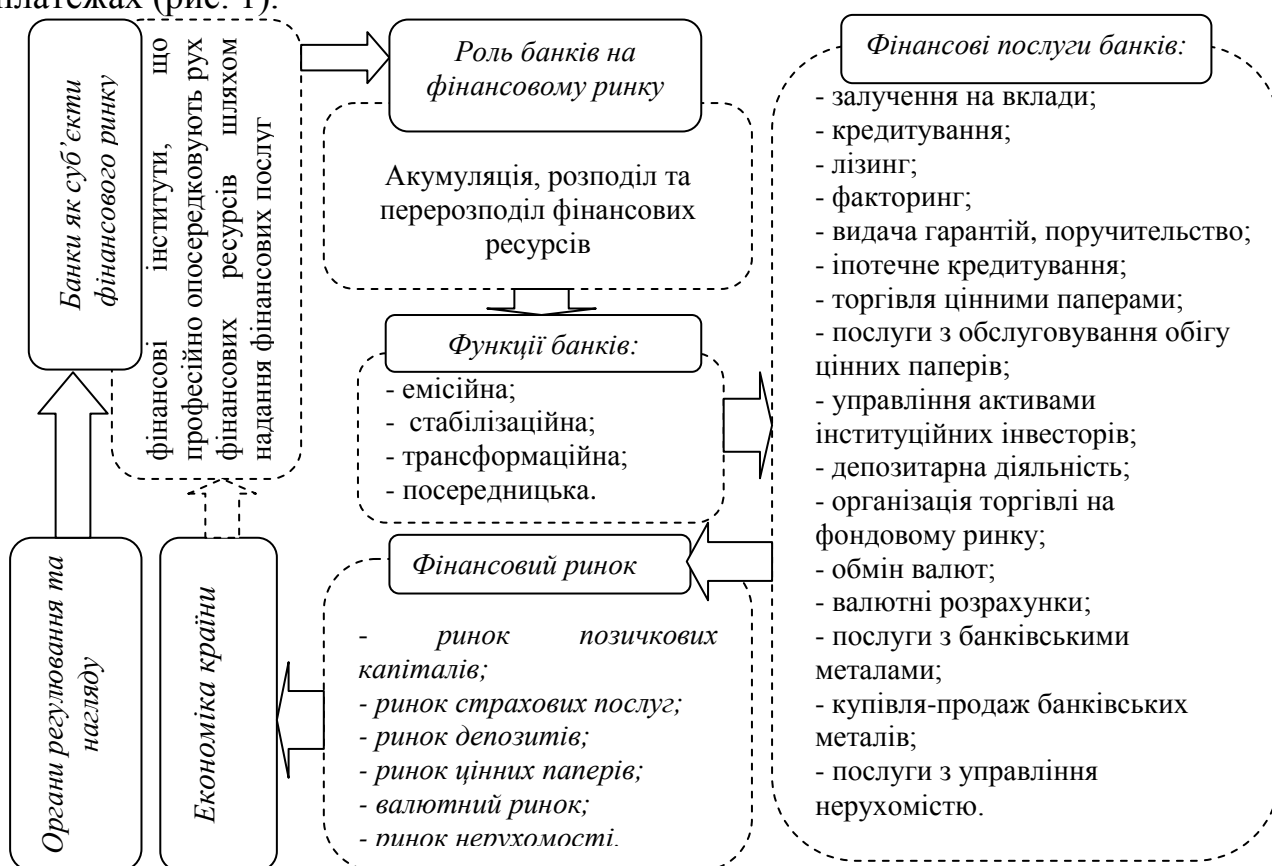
платежах (рис. 1).

Банки як суб'єкти фінансового ринку

фінансові інститути, що професійно опосередковують рух фінансових ресурсів шляхом надання фінансових послуг

Роль банків на фінансовому ринку

Акумуляція, розподіл та перерозподіл фінансових ресурсів

Функції банків:

- емісійна;
- стабілізаційна;
- трансформаційна;
- посередницька.

Фінансові послуги банків:

- залучення на вклади;
- кредитування;
- лізинг;
- факторинг;
- видача гарантій, поручительство;
- іпотечне кредитування;
- торгівля цінними паперами;
- послуги з обслуговування обігу цінних паперів;
- управління активами інституційних інвесторів;
- депозитарна діяльність;
- організація торгівлі на фондовому ринку;
- обмін валют;
- валютні розрахунки;
- послуги з банківськими металами;
- купівля-продаж банківських металів;
- послуги з управління нерухомістю.

Фінансовий ринок

- ринок позичкових капіталів;
- ринок страхових послуг;
- ринок депозитів;
- ринок цінних паперів;
- валютний ринок;
- ринок нерухомості.

Органи регулювання та нагляду

Економіка країни